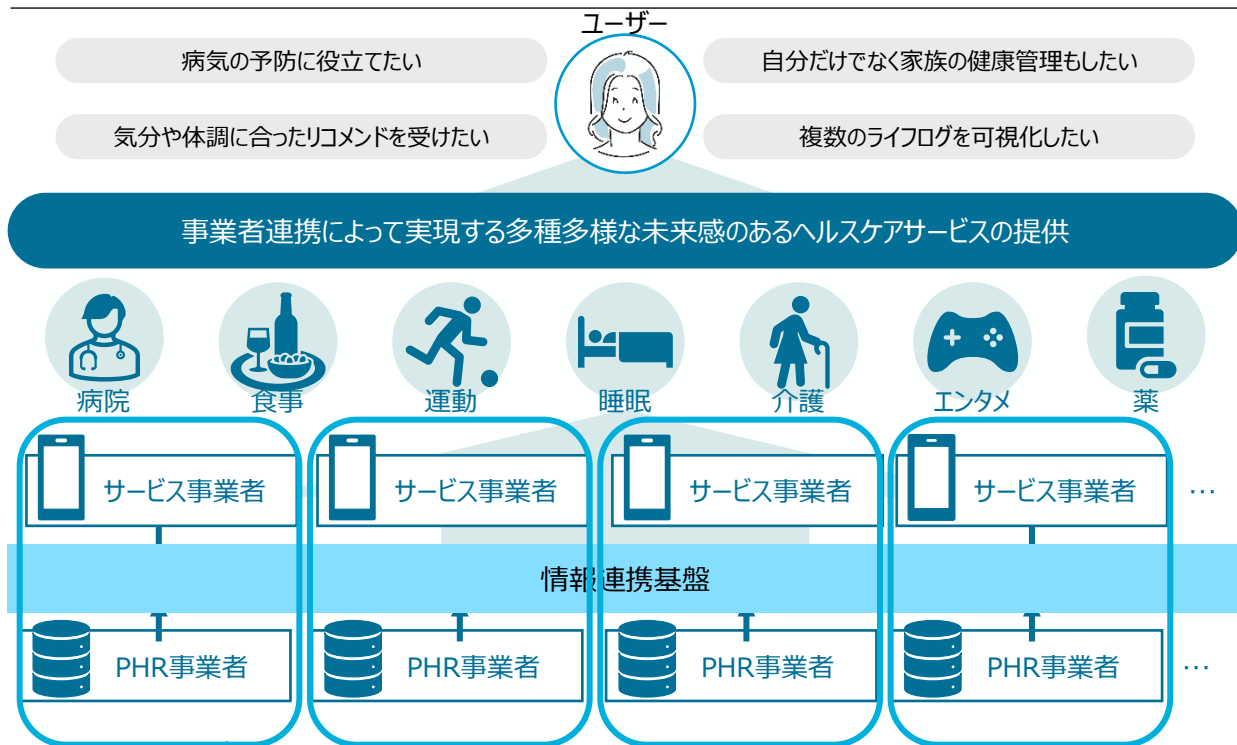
ユーザー

病気の予防に役立てたい

気分や体調に合ったリコメンドを受けたい

自分だけでなく家族の健康管理もしたい

複数のライフログを可視化したい

事業者連携によって実現する多種多様な未来感のあるヘルスケアサービスの提供

病院

食事

運動

睡眠

介護

エンタメ

薬

サービス事業者

サービス事業者

サービス事業者

サービス事業者

…

情報連携基盤

PHR事業者

PHR事業者

PHR事業者

PHR事業者

…